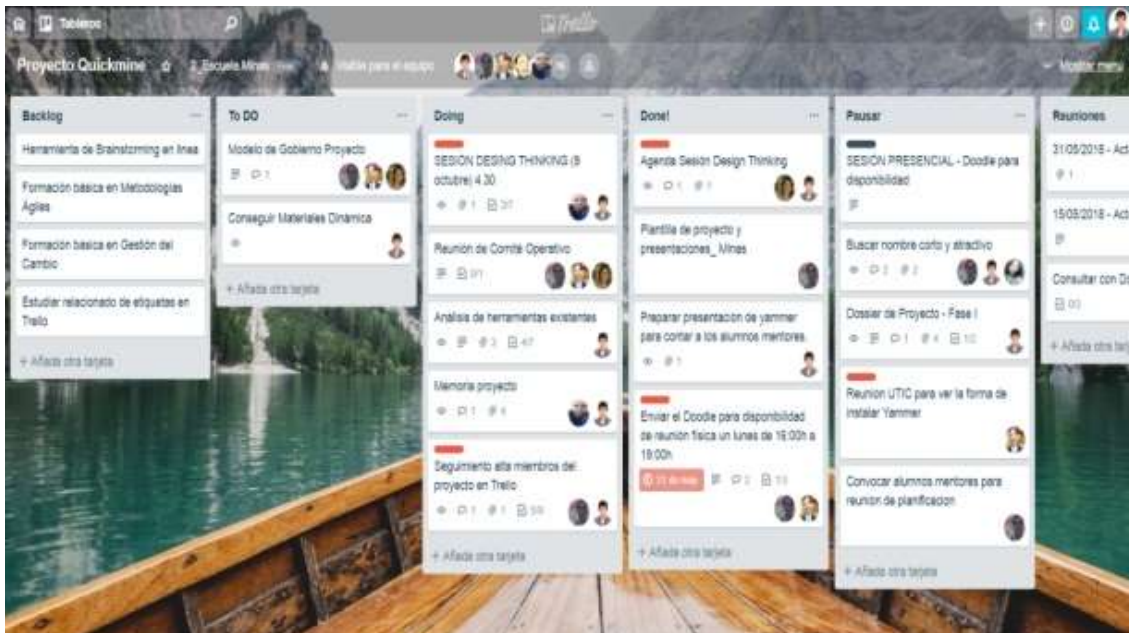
Tableros

Trello

Proyecto Quickmine ☆ Escuela Minas · Visible para el equipo

Mostrar menú

Backlog ...

Herramienta de Brainstorming en línea

Formación básica en Metodologías Ágiles

Formación básica en Gestión del Cambio

Estudiar relacionado de etiquetas en Trello

+ Añada otra tarjeta

To DO ...

Modelo de Gobierno Proyecto

1

Conseguir Materiales Dinámica

+ Añada otra tarjeta

Doing ...

SESIÓN DESING THINKING (8 octubre) 4.30

1 3/7

Reunión de Comité Operativo

0/1

Análisis de herramientas existentes

3 4/7

Memoria proyecto

1 4

Seguimiento alta miembros del proyecto en Trello

1 1 5/9

+ Añada otra tarjeta

Done! ...

Agenda Sesión Design Thinking

1 1

Plantilla de proyecto y presentaciones_ Minas

Preparar presentación de yammer para contar a los alumnos mentores.

1

Enviar el Doodle para disponibilidad de reunión física un lunes de 16:00h a 18:00h

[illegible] 2 1/3

+ Añada otra tarjeta

Pausar ...

SESION PRESENCIAL - Doodle para disponibilidad

Buscar nombre corto y atractivo

2 2

Dossier de Proyecto - Fase I

1 4 1/10

Reunion UTIC para ver la forma de instalar Yammer

Convocar alumnos mentores para reunion de planificacion

+ Añada otra tarjeta

Reuniones

31/05/2018 - Act

1

15/05/2018 - Act

Consultar con D

0/3

+ Añada otra tarj